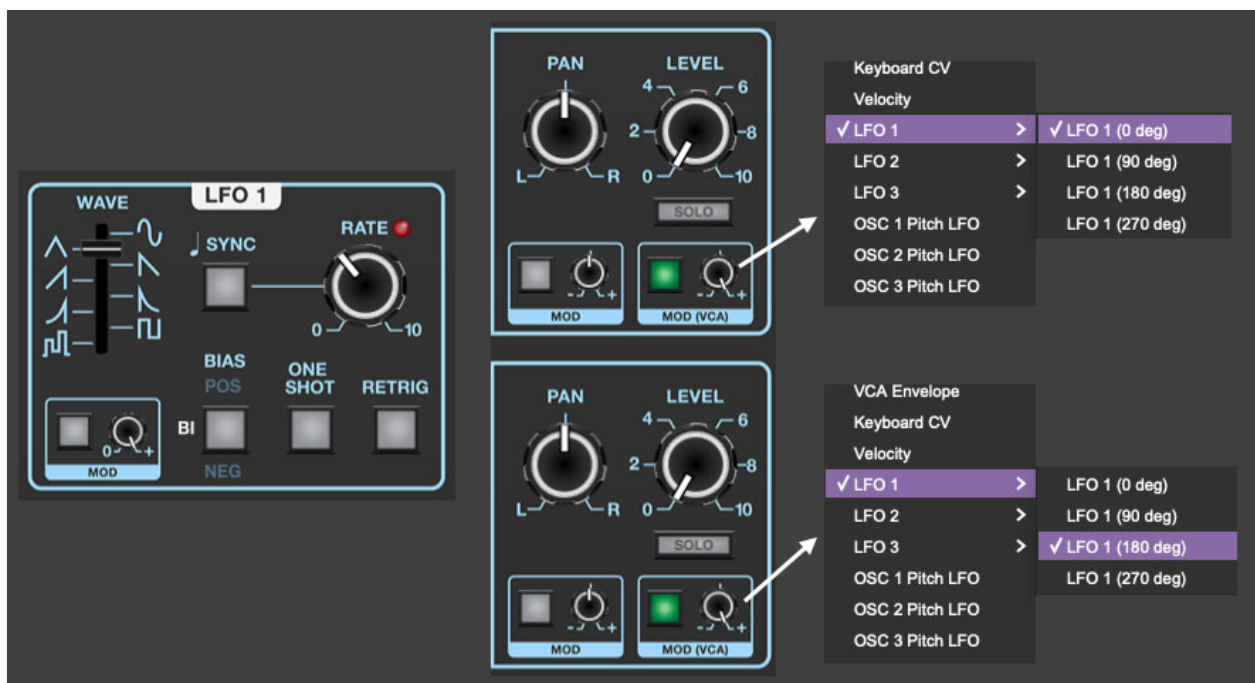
LFO 1

WAVE

SYNC

RATE

0 10

BIAS
POS
BI
NEG

ONE SHOT

RETRIG

0 +
MOD

PAN
L R

LEVEL
4 6
2 8
0 10

SOLO

- +
MOD

- +
MOD (VCA)

Keyboard CV
Velocity
✓ LFO 1
LFO 2
LFO 3
OSC 1 Pitch LFO
OSC 2 Pitch LFO
OSC 3 Pitch LFO

✓ LFO 1 (0 deg)
LFO 1 (90 deg)
LFO 1 (180 deg)
LFO 1 (270 deg)

PAN
L R

LEVEL
4 6
2 8
0 10

SOLO

- +
MOD

- +
MOD (VCA)

VCA Envelope
Keyboard CV
Velocity
✓ LFO 1
LFO 2
LFO 3
OSC 1 Pitch LFO
OSC 2 Pitch LFO
OSC 3 Pitch LFO

LFO 1 (0 deg)
LFO 1 (90 deg)
✓ LFO 1 (180 deg)
LFO 1 (270 deg)